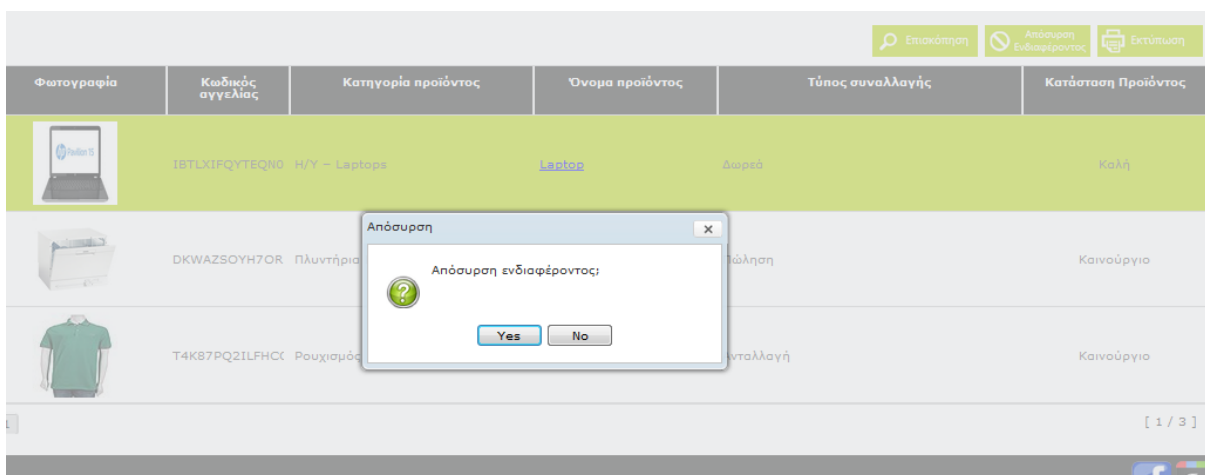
Επισκόπηση | Απόσυρση Ενδιαφέροντος | Εκτύπωση

| Φωτογραφία | Κωδικός αγγελίας | Κατηγορία προϊόντος | Όνομα προϊόντος | Τύπος συναλλαγής | Κατάσταση Προϊόντος |
|---|---|---|---|---|---|
| Pavilion 15 | IBTLXIFQYTEQN0 | H/Y – Laptops | Laptop | Δωρεά | Καλή |
| | DKWAZSOYH7OR | Πλυντήρια | | Πώληση | Καινούργιο |
| | T4K87PQ2ILFHC( | Ρουχισμός | | νταλλαγή | Καινούργιο |

Απόσυρση
Απόσυρση ενδιαφέροντος;
Yes No

[ 1 / 3 ]